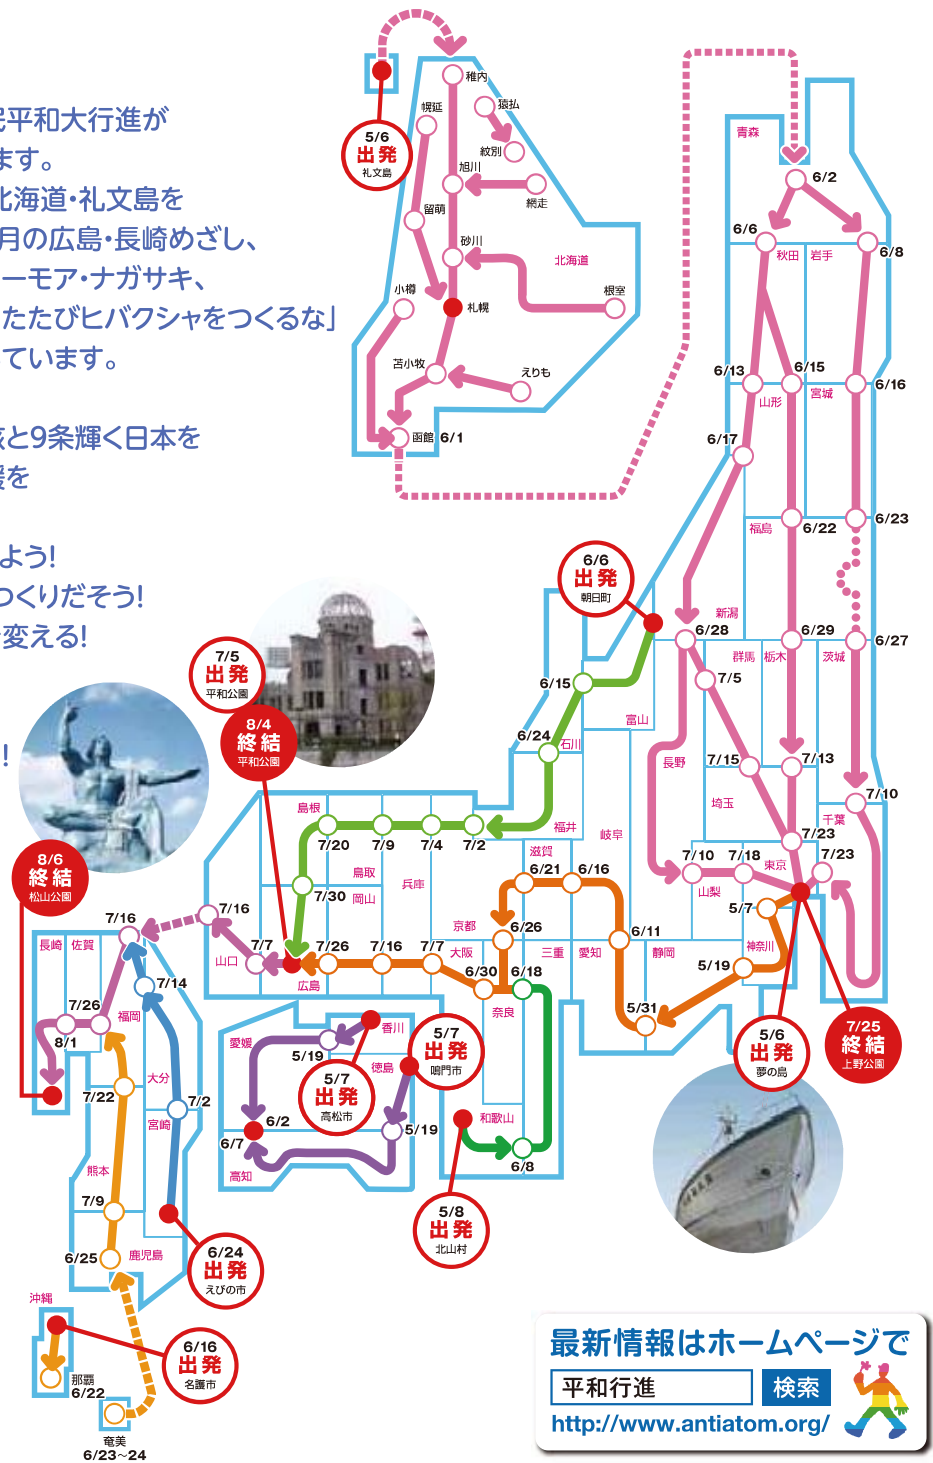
年平和大行進が
ます。
北海道・礼文島を
月の広島・長崎めざし、
ーモア・ナガサキ、
たたびヒバクシャをつくるな」
ています。

核と9条輝く日本を
援を

よう!
つくりだそう!
変える!

!

5/6
出発
礼文島

稚内
猿払
幌延
紋別
旭川
網走
留萌
砂川
北海道
根室
小樽
札幌
苫小牧
えりも
函館 6/1

青森
6/2
6/6
秋田
岩手
6/8
6/13
6/15
6/16
山形
宮城
6/17
福島
6/22
6/23

6/6
出発
朝日町

新潟
6/28
6/29
6/27
群馬
栃木
茨城
7/5
6/15
富山
6/24
石川
長野
7/15
7/13
7/10
埼玉
千葉
7/23
福井
岐阜
7/10
7/18
東京
7/23
滋賀
6/21
6/16
山梨
5/7
6/26
6/11
神奈川
京都
三重
愛知
静岡
5/19
大阪
6/30
6/18
5/31
奈良
和歌山
6/8

5/8
出発
北山村

5/6
出発
夢の島

7/25
終結
上野公園

7/5
出発
平和公園

8/4
終結
平和公園

島根
7/20
7/9
7/4
7/2
鳥取
兵庫
7/30
岡山
7/16
7/7
7/26
7/16
7/7
山口
広島

8/6
終結
松山公園

7/16
長崎
佐賀
7/14
7/26
福岡
8/1
大分
7/22
7/2
宮崎
熊本
7/9
6/25
鹿児島

6/24
出発
えびの市

沖縄
那覇
6/22

6/16
出発
名護市

奄美
6/23〜24

香川
愛媛
5/19
5/7
出発
高松市
徳島
5/7
出発
鳴門市
6/2
5/19
6/7
高知

最新情報はホームページで
平和行進
検索
http://www.antiatom.org/